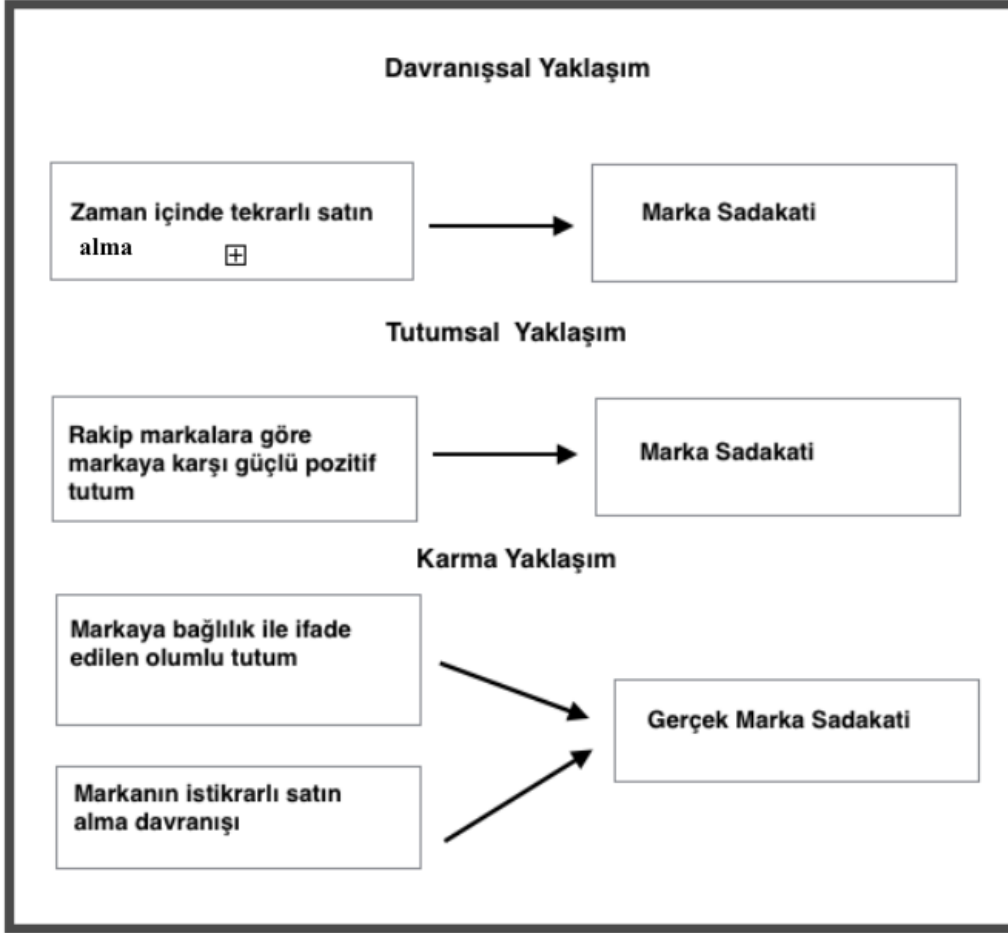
Davranışsal Yaklaşım

Zaman içinde tekrarlı satın alma

Marka Sadakati

Tutumsal Yaklaşım

Rakip markalara göre markaya karşı güçlü pozitif tutum

Marka Sadakati

Karma Yaklaşım

Markaya bağlılık ile ifade edilen olumlu tutum

Markanın istikrarlı satın alma davranışı

Gerçek Marka Sadakati